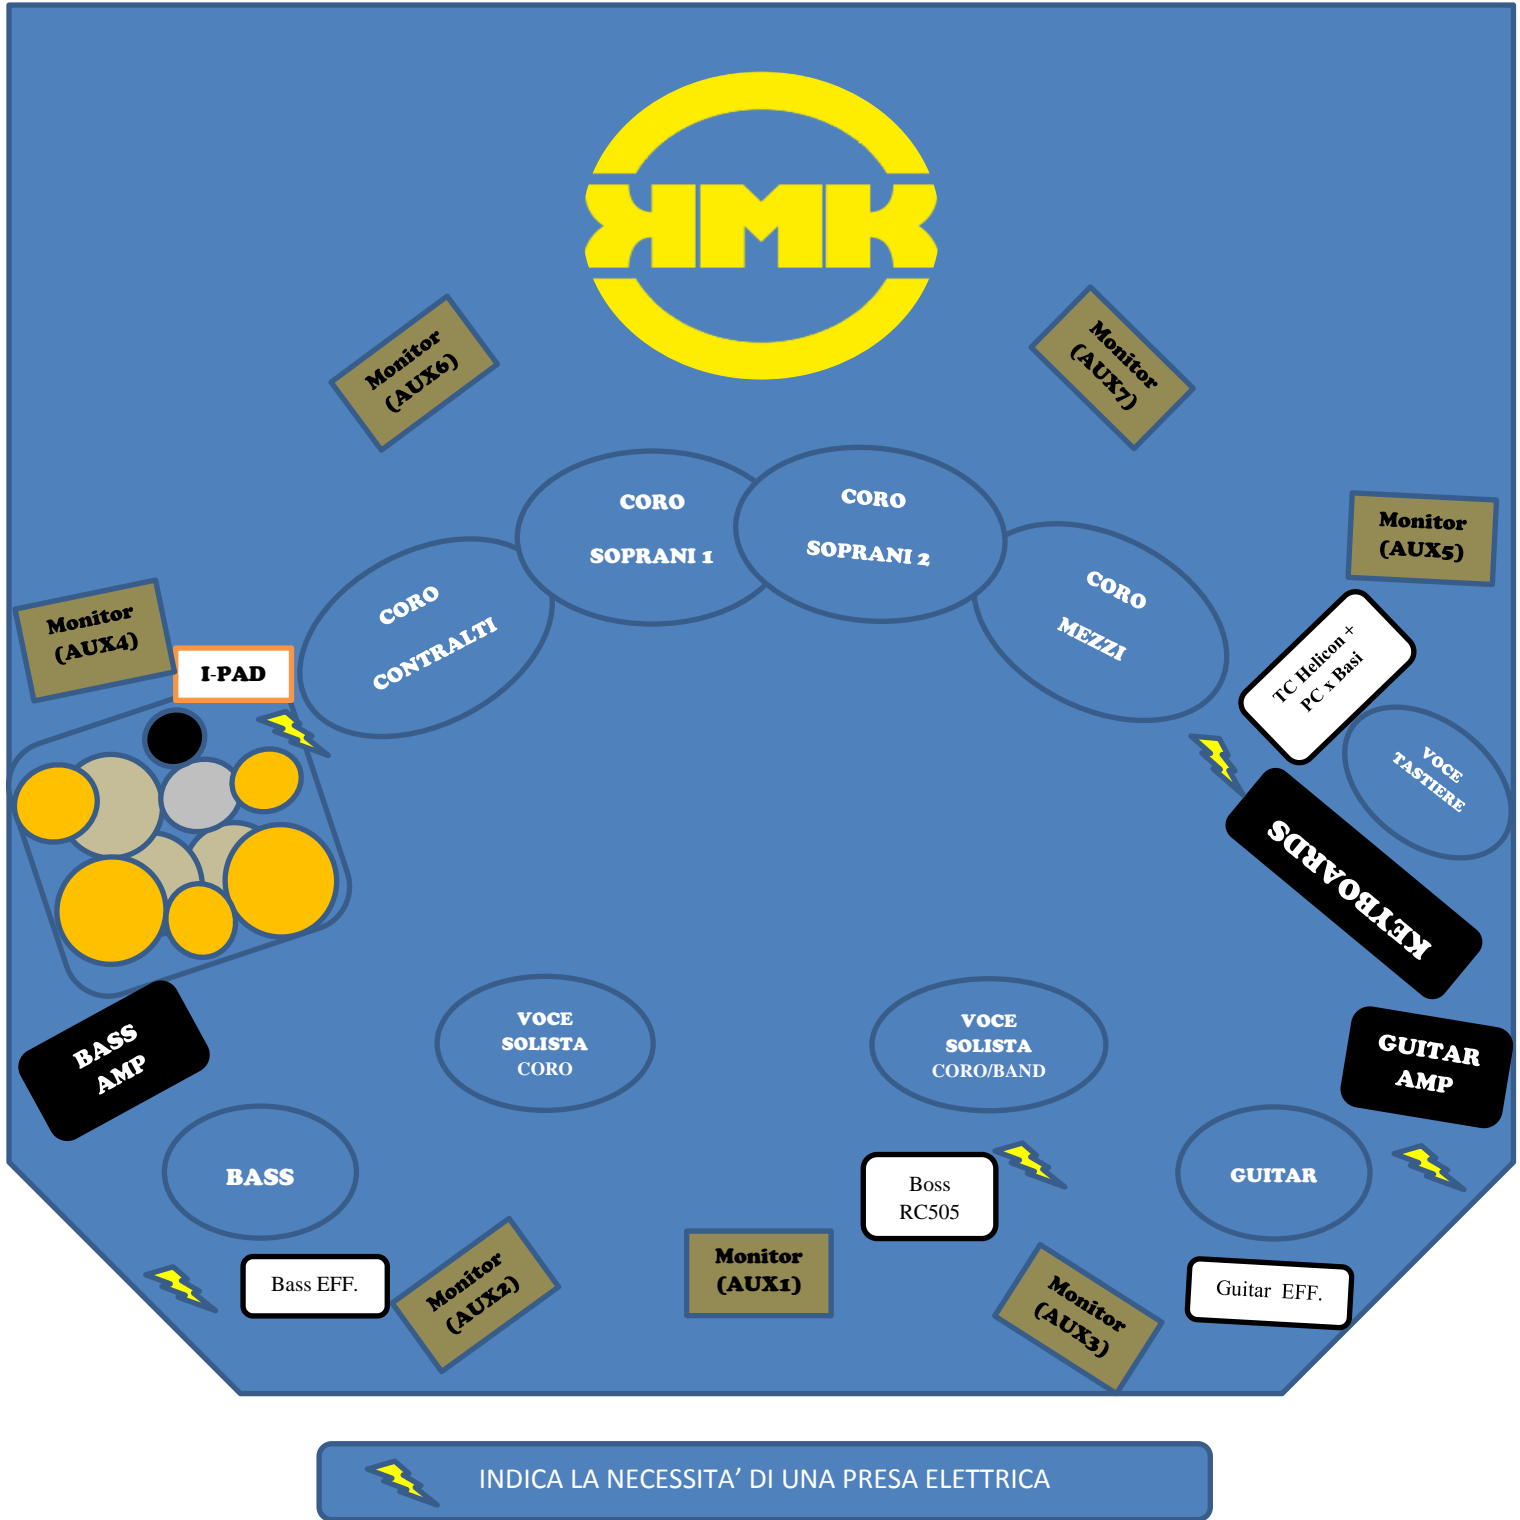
KMK

Monitor (AUX6)

Monitor (AUX7)

CORO SOPRANI 1

CORO SOPRANI 2

CORO CONTRALTI

CORO MEZZI

Monitor (AUX5)

Monitor (AUX4)

I-PAD

TC Helicon + PC x Basi

VOCE TASTIERE

KEYBOARDS

BASS AMP

VOCE SOLISTA CORO

VOCE SOLISTA CORO/BAND

GUITAR AMP

BASS

Boss RC505

GUITAR

Bass EFF.

Monitor (AUX2)

Monitor (AUX1)

Monitor (AUX3)

Guitar EFF.

INDICA LA NECESSITA' DI UNA PRESA ELETTRICA